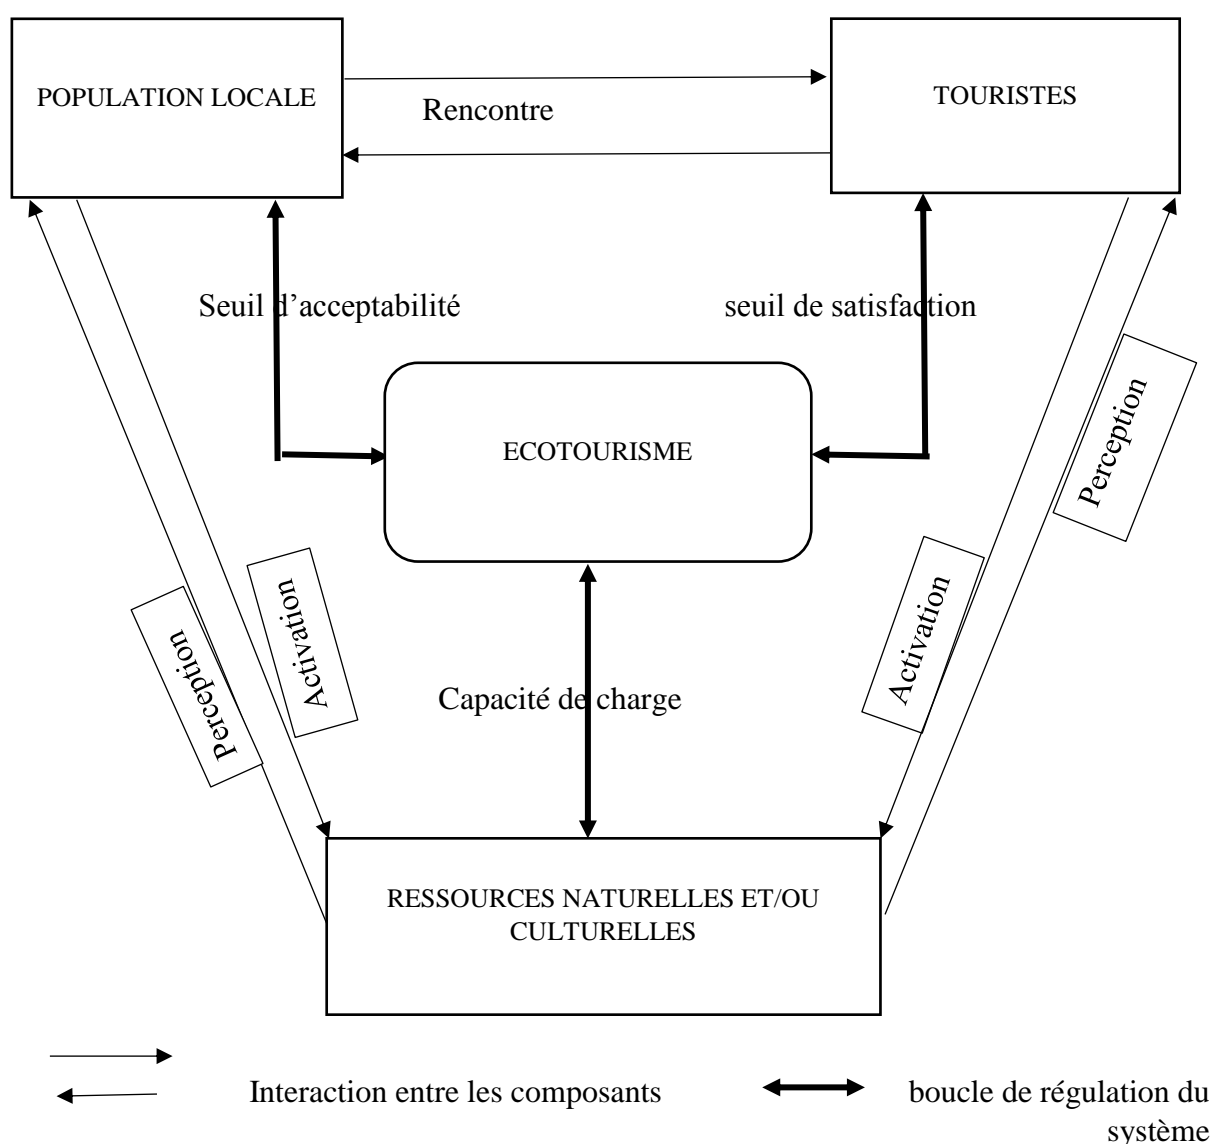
POPULATION LOCALE

Rencontre

TOURISTES

Seuil d'acceptabilité

seuil de satisfaction

ECOTOURISME

Perception

Activation

Perception

Activation

Capacité de charge

RESSOURCES NATURELLES ET/OU CULTURELLES

Interaction entre les composants

boucle de régulation du système